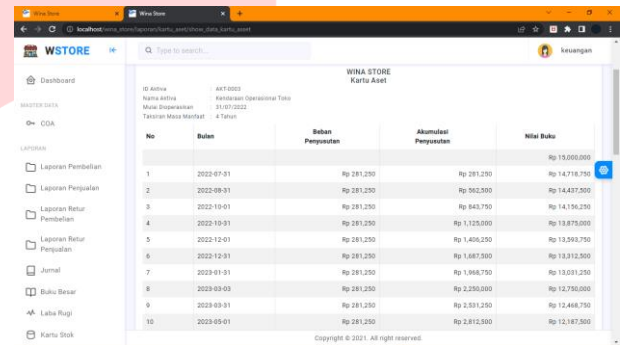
Wina Store
Wina Store
localhost/wina_store/laporan/kartu_aset/show_data_kartu_aset

WSTORE
Type to search...
keuangan

Dashboard
MASTER DATA
COA
LAPORAN
Laporan Pembelian
Laporan Penjualan
Laporan Retur Pembelian
Laporan Retur Penjualan
Jurnal
Buku Besar
Laba Rugi
Kartu Stok

WINA STORE
Kartu Aset

ID Aktiva : AKT-0003
Nama Aktiva : Kendaraan Operasional Toko
Mulai Disusutkan : 31/07/2022
Taksiran Masa Manfaat : 4 Tahun

| No | Bulan | Beban Penyusutan | Akumulasi Penyusutan | Nilai Buku |
|---|---|---|---|---|
| | | | | Rp 15,000,000 |
| 1 | 2022-07-31 | Rp 281,250 | Rp 281,250 | Rp 14,718,750 |
| 2 | 2022-08-31 | Rp 281,250 | Rp 562,500 | Rp 14,437,500 |
| 3 | 2022-10-01 | Rp 281,250 | Rp 843,750 | Rp 14,156,250 |
| 4 | 2022-10-31 | Rp 281,250 | Rp 1,125,000 | Rp 13,875,000 |
| 5 | 2022-12-01 | Rp 281,250 | Rp 1,406,250 | Rp 13,593,750 |
| 6 | 2022-12-31 | Rp 281,250 | Rp 1,687,500 | Rp 13,312,500 |
| 7 | 2023-01-31 | Rp 281,250 | Rp 1,968,750 | Rp 13,031,250 |
| 8 | 2023-03-03 | Rp 281,250 | Rp 2,250,000 | Rp 12,750,000 |
| 9 | 2023-03-31 | Rp 281,250 | Rp 2,531,250 | Rp 12,468,750 |
| 10 | 2023-05-01 | Rp 281,250 | Rp 2,812,500 | Rp 12,187,500 |

Copyright © 2021. All right reserved.